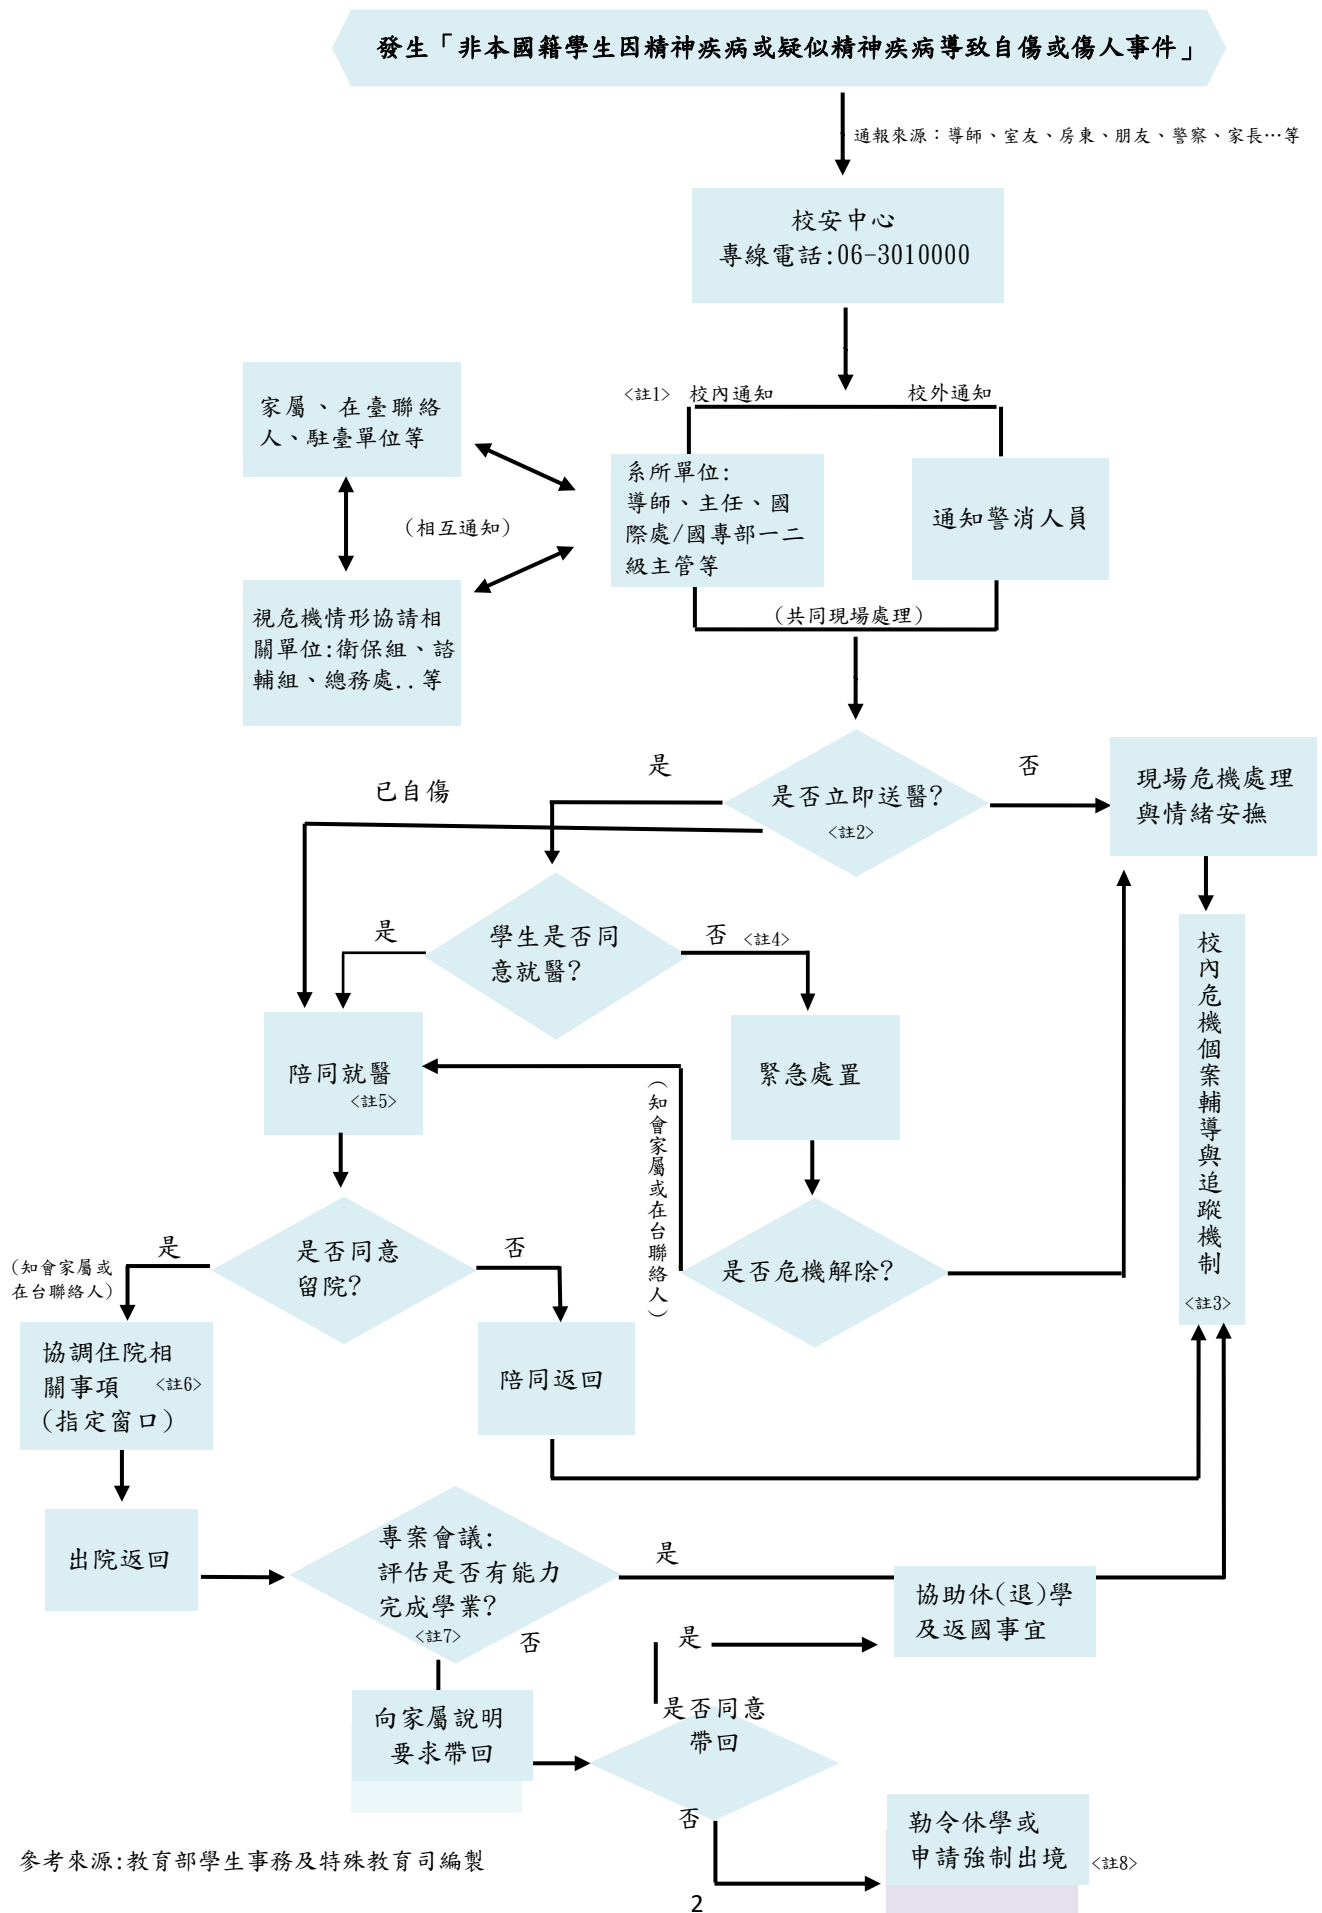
發生「非本國籍學生因精神疾病或疑似精神疾病導致自傷或傷人事件」

通報來源：導師、室友、房東、朋友、警察、家長…等

校安中心
專線電話:06-3010000

<註1> 校內通知

校外通知

家屬、在臺聯絡人、駐臺單位等

(相互通知)

系所單位:導師、主任、國際處/國專部一二級主管等

通知警消人員

視危機情形協請相關單位:衛保組、諮輔組、總務處..等

(共同現場處理)

是

否

已自傷

是否立即送醫?
<註2>

現場危機處理與情緒安撫

是

學生是否同意就醫?

否 <註4>

校內危機個案輔導與追蹤機制
<註3>

陪同就醫
<註5>

緊急處置

(知會家屬或在台聯絡人)

是

是否同意留院?

否

是否危機解除?

(知會家屬或在台聯絡人)

協調住院相關事項 <註6>
(指定窗口)

陪同返回

出院返回

專案會議:
評估是否有能力完成學業?
<註7>

是

協助休(退)學及返國事宜

否

是

向家屬說明要求帶回

是否同意帶回

否

勒令休學或申請強制出境

<註8>

參考來源:教育部學生事務及特殊教育司編製

2